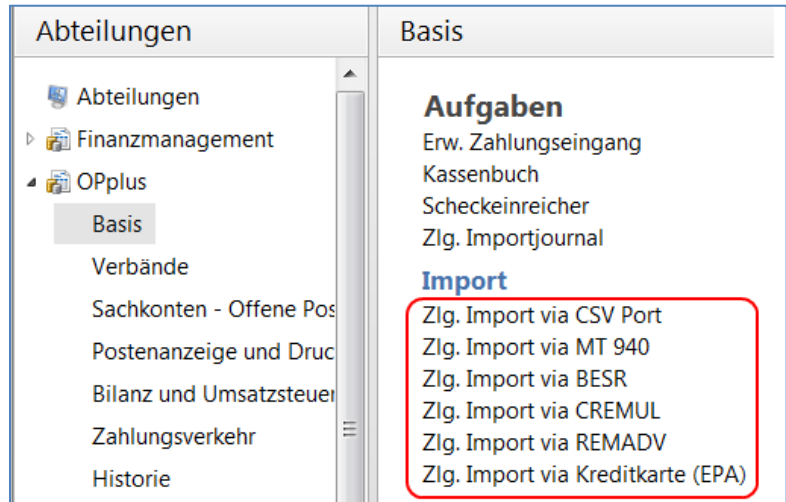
Abteilungen

Abteilungen
Finanzmanagement
OPplus
Basis
Verbände
Sachkonten - Offene Pos
Postenanzeige und Druc
Bilanz und Umsatzsteuer
Zahlungsverkehr
Historie

Basis

Aufgaben
Erw. Zahlungseingang
Kassenbuch
Scheckeinreicher
Zlg. Importjournal

Import
Zlg. Import via CSV Port
Zlg. Import via MT 940
Zlg. Import via BESR
Zlg. Import via CREMUL
Zlg. Import via REMADV
Zlg. Import via Kreditkarte (EPA)